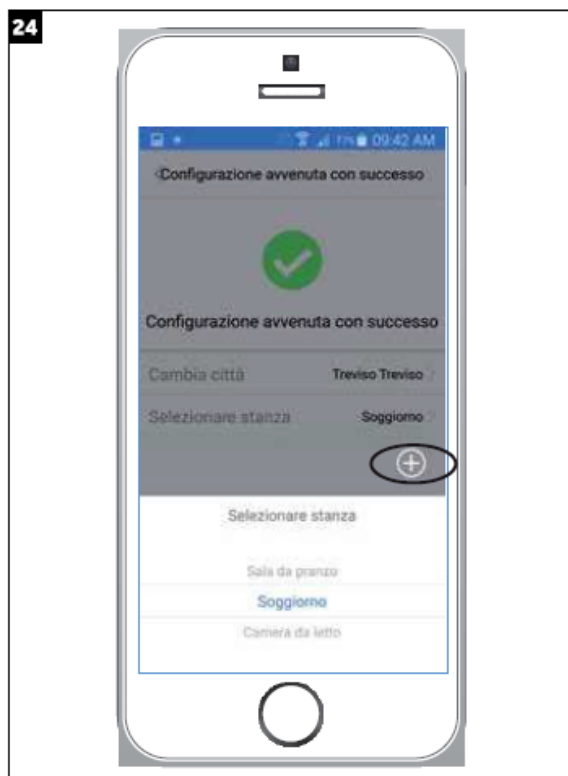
24

77% 09:42 AM

<Configurazione avvenuta con successo

Configurazione avvenuta con successo

Cambia città Treviso Treviso >

Selezionare stanza Soggiorno >

Selezionare stanza

Sala da pranzo

Soggiorno

Camera da letto